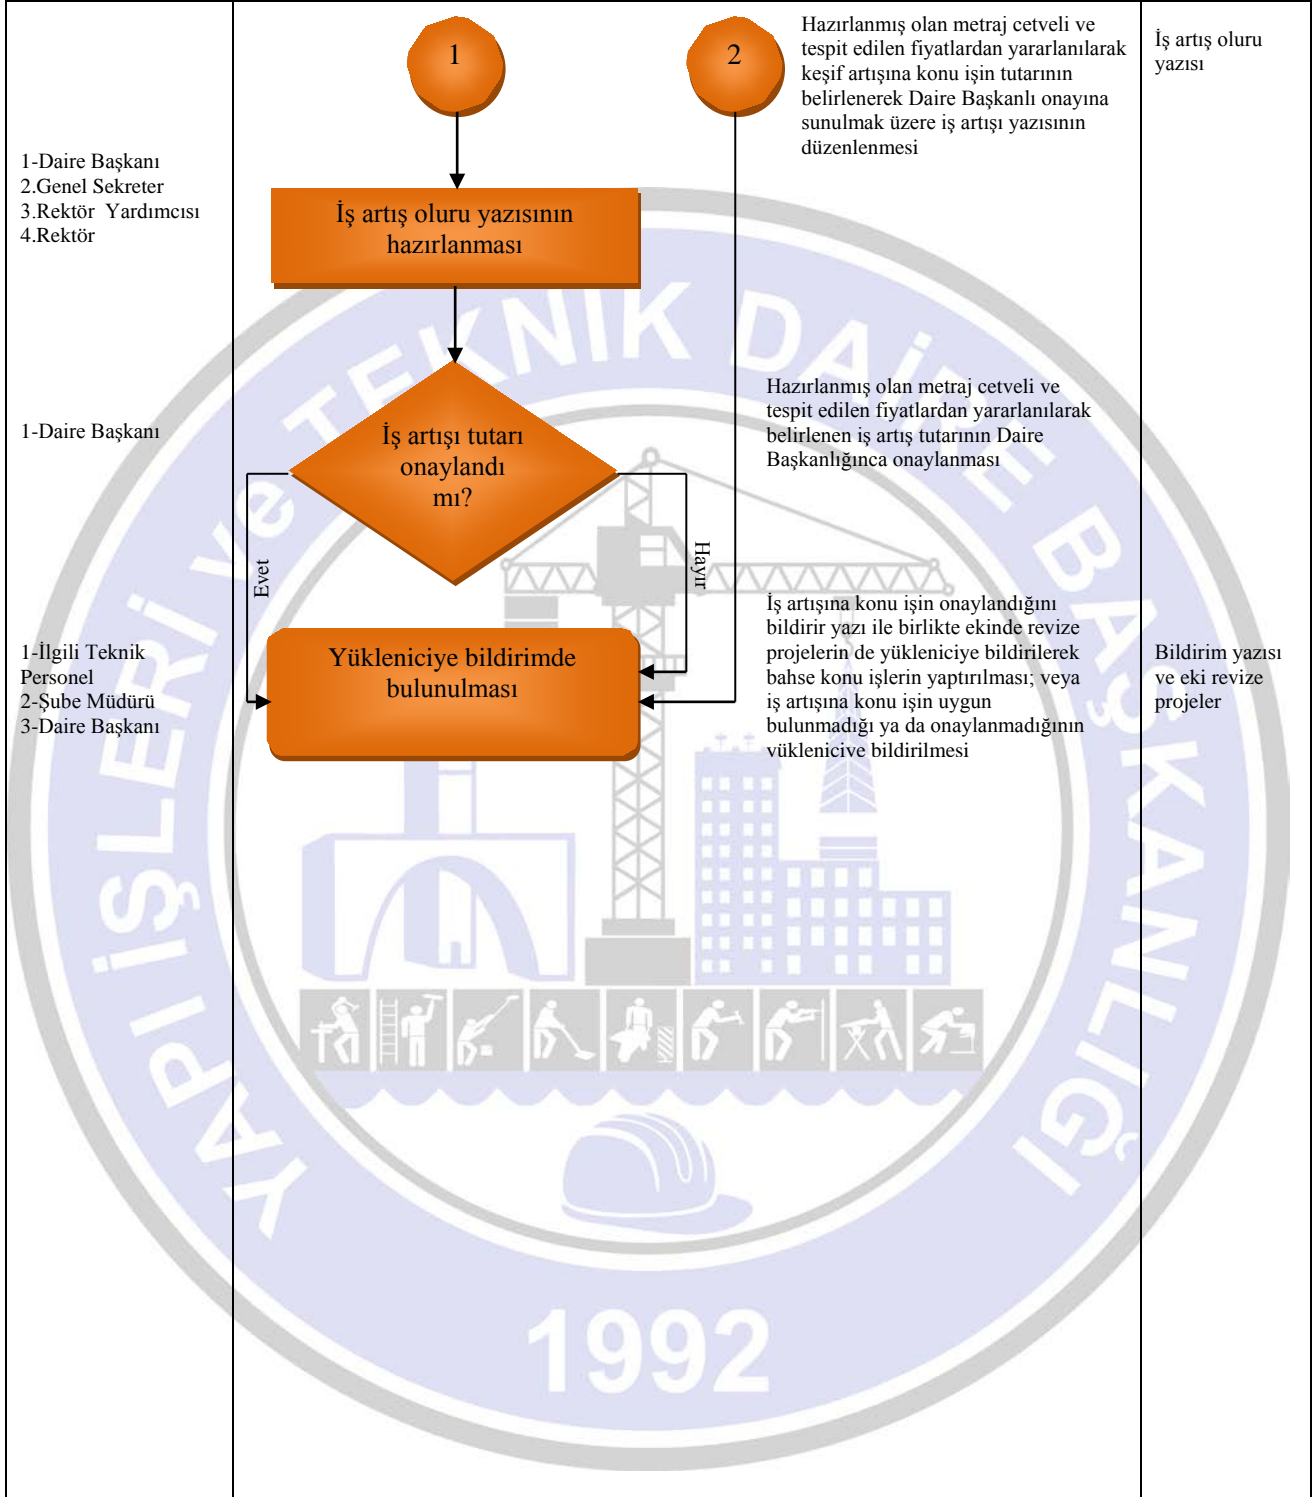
1-Daire Başkanı
2.Genel Sekreter
3.Rektör Yardımcısı
4.Rektör

1-Daire Başkanı

1-İlgili Teknik Personel
2-Şube Müdürü
3-Daire Başkanı

1

2

İş artış oluru yazısının hazırlanması

İş artışı tutarı onaylandı mı?

Evet

Hayır

Yükleniciye bildirimde bulunulması

Hazırlanmış olan metraj cetveli ve tespit edilen fiyatlardan yararlanılarak keşif artışına konu işin tutarının belirlenerek Daire Başkanlı onayına sunulmak üzere iş artışı yazısının düzenlenmesi

Hazırlanmış olan metraj cetveli ve tespit edilen fiyatlardan yararlanılarak belirlenen iş artış tutarının Daire Başkanlığınca onaylanması

İş artışına konu işin onaylandığını bildirir yazı ile birlikte ekinde revize projelerin de yükleniciye bildirilerek bahse konu işlerin yaptırılması; veya iş artışına konu işin uygun bulunmadığı ya da onaylanmadığının yükleniciye bildirilmesi

İş artış oluru yazısı

Bildirim yazısı ve eki revize projeler

YAPI İŞLERİ VE TEKNİK DAİRE BAŞKANLIĞI

1992